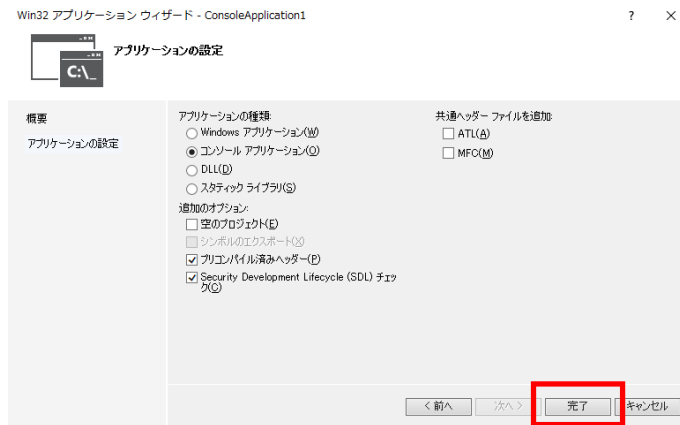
Win32 アプリケーション ウィザード - ConsoleApplication1

?

×

C:\_

アプリケーションの設定

概要

アプリケーションの設定

アプリケーションの種類:

Windows アプリケーション(W)

コンソール アプリケーション(O)

DLL(D)

スタティック ライブラリ(S)

追加のオプション:

空のプロジェクト(E)

シンボルのエクスポート(X)

プリコンパイル済みヘッダー(P)

Security Development Lifecycle (SDL) チェック(C)

共通ヘッダー ファイルを追加:

ATL(A)

MFC(M)

< 前へ

次へ >

完了

キャンセル